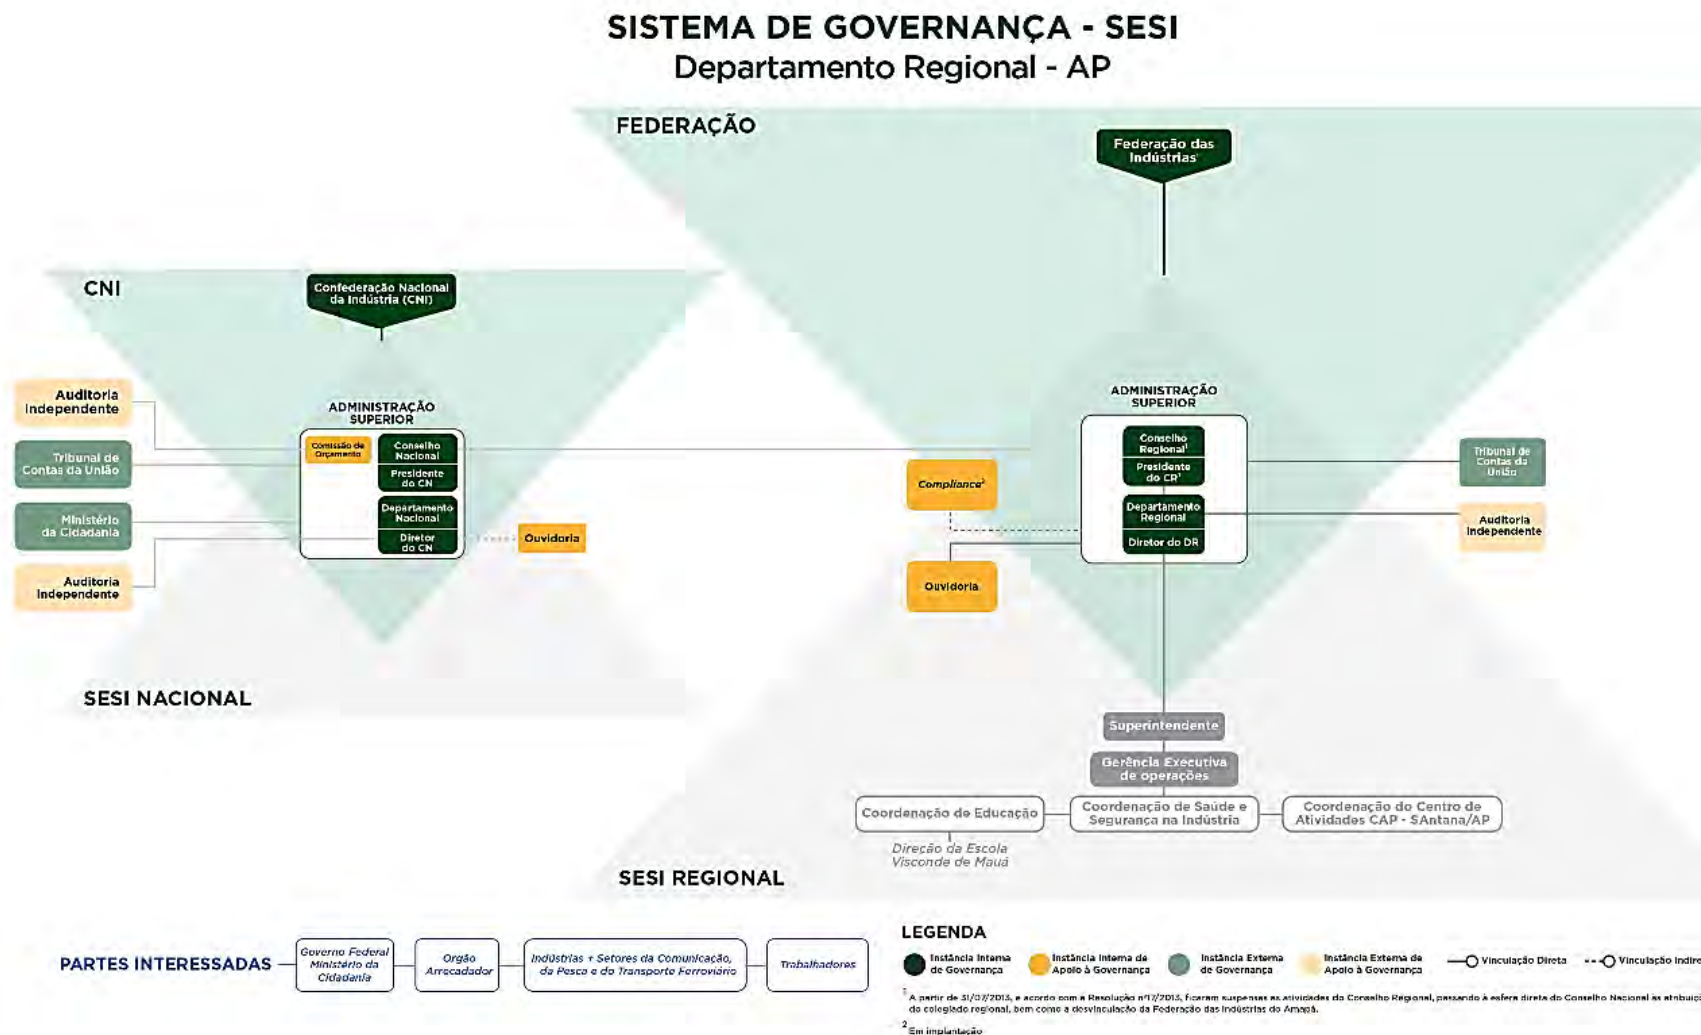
SISTEMA DE GOVERNANÇA - SESI
Departamento Regional - AP

FEDERAÇÃO

Federação das Indústrias

CNI

Confederação Nacional da Indústria (CNI)

Auditoria Independente

Tribunal de Contas da União

Ministério da Cidadania

Auditoria Independente

ADMINISTRAÇÃO SUPERIOR

Comissão de Orçamento

Conselho Nacional

Presidente do CN

Departamento Nacional

Diretor do CN

Ouvidoria

SESI NACIONAL

ADMINISTRAÇÃO SUPERIOR

Compliance²

Conselho Regional¹

Presidente do CR¹

Departamento Regional

Diretor do DR

Ouvidoria

Tribunal de Contas da União

Auditoria Independente

Superintendente

Gerência Executiva de operações

Coordenação de Educação

Coordenação de Saúde e Segurança na Indústria

Coordenação do Centro de Atividades CAP - SAntana/AP

Direção da Escola Visconde de Mauá

SESI REGIONAL

PARTES INTERESSADAS

Governo Federal Ministério da Cidadania

Orgão Arrecadador

Indústrias + Setores da Comunicação, da Pesca e do Transporte Ferroviário

Trabalhadores

LEGENDA

Instância Interna de Governança

Instância Interna de Apoio à Governança

Instância Externa de Governança

Instância Externa de Apoio à Governança

Vinculação Direta

Vinculação Indire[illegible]

¹ A partir de 31/07/2013, e acordo com a Resolução nº12/2013, ficaram suspensas as atividades do Conselho Regional, passando à esfera direta do Conselho Nacional as atribu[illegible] do colegiado regional, bem como a desvinculação da Federação das Indústrias do Amapá.

² Em implantação